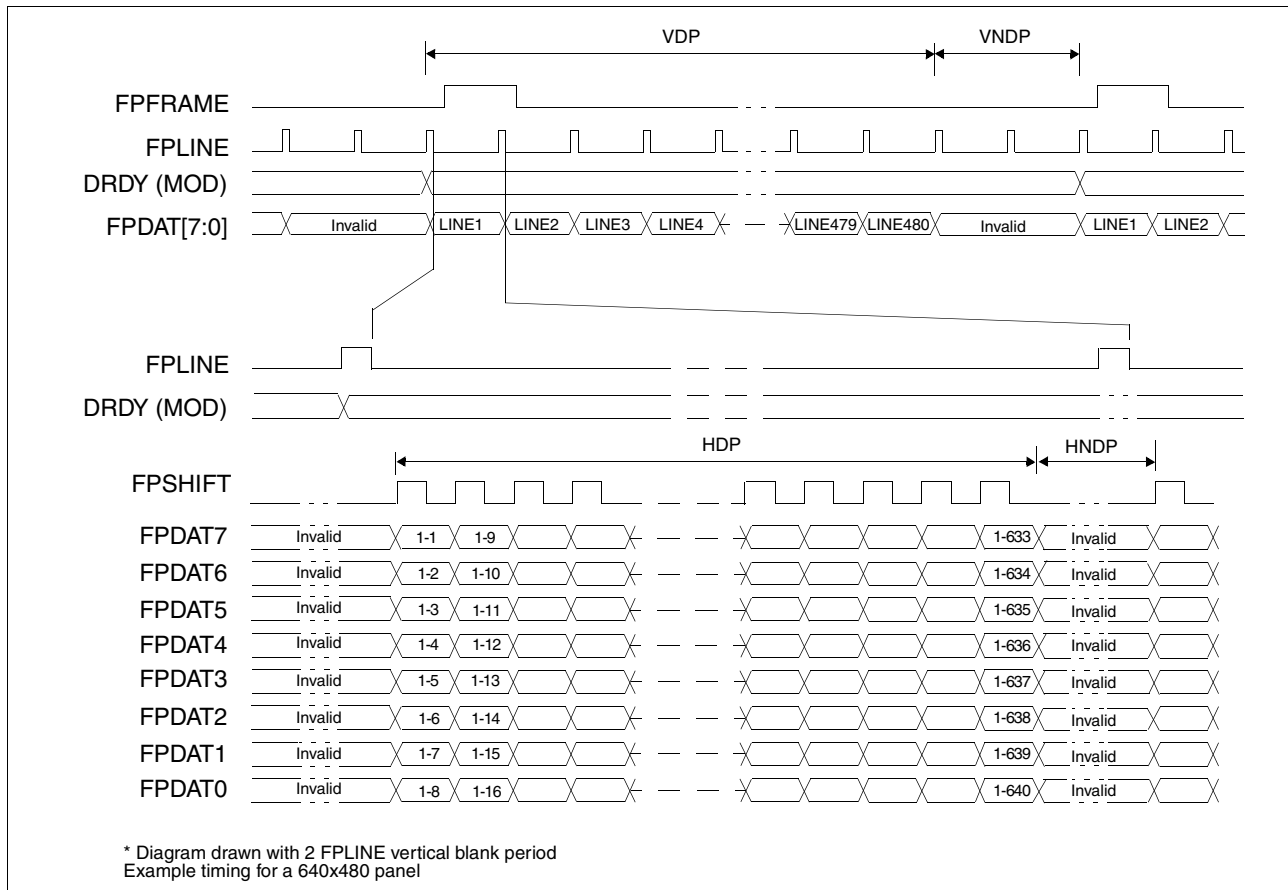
VDP

VNDP

FPFRAME

FPLINE

DRDY (MOD)

FPDAT[7:0]

Invalid

LINE1

LINE2

LINE3

LINE4

LINE479

LINE480

Invalid

LINE1

LINE2

FPLINE

DRDY (MOD)

HDP

HNDP

FPSHIFT

FPDAT7 Invalid 1-1 1-9 1-633 Invalid

FPDAT6 Invalid 1-2 1-10 1-634 Invalid

FPDAT5 Invalid 1-3 1-11 1-635 Invalid

FPDAT4 Invalid 1-4 1-12 1-636 Invalid

FPDAT3 Invalid 1-5 1-13 1-637 Invalid

FPDAT2 Invalid 1-6 1-14 1-638 Invalid

FPDAT1 Invalid 1-7 1-15 1-639 Invalid

FPDAT0 Invalid 1-8 1-16 1-640 Invalid

* Diagram drawn with 2 FPLINE vertical blank period
Example timing for a 640x480 panel